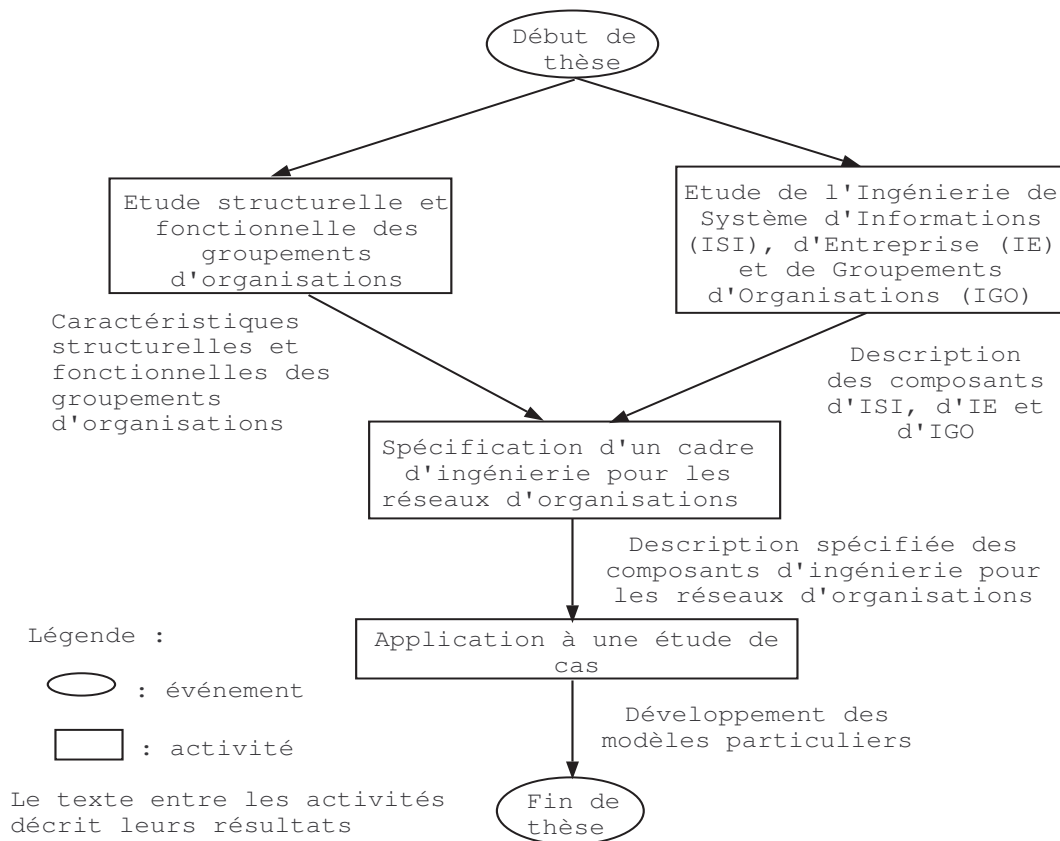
Début de thèse

Etude structurelle et fonctionnelle des groupements d'organisations

Etude de l'Ingénierie de Système d'Informations (ISI), d'Entreprise (IE) et de Groupements d'Organisations (IGO)

Caractéristiques structurelles et fonctionnelles des groupements d'organisations

Description des composants d'ISI, d'IE et d'IGO

Spécification d'un cadre d'ingénierie pour les réseaux d'organisations

Description spécifiée des composants d'ingénierie pour les réseaux d'organisations

Légende :

Application à une étude de cas

: événement

Développement des modèles particuliers

: activité

Le texte entre les activités décrit leurs résultats

Fin de thèse